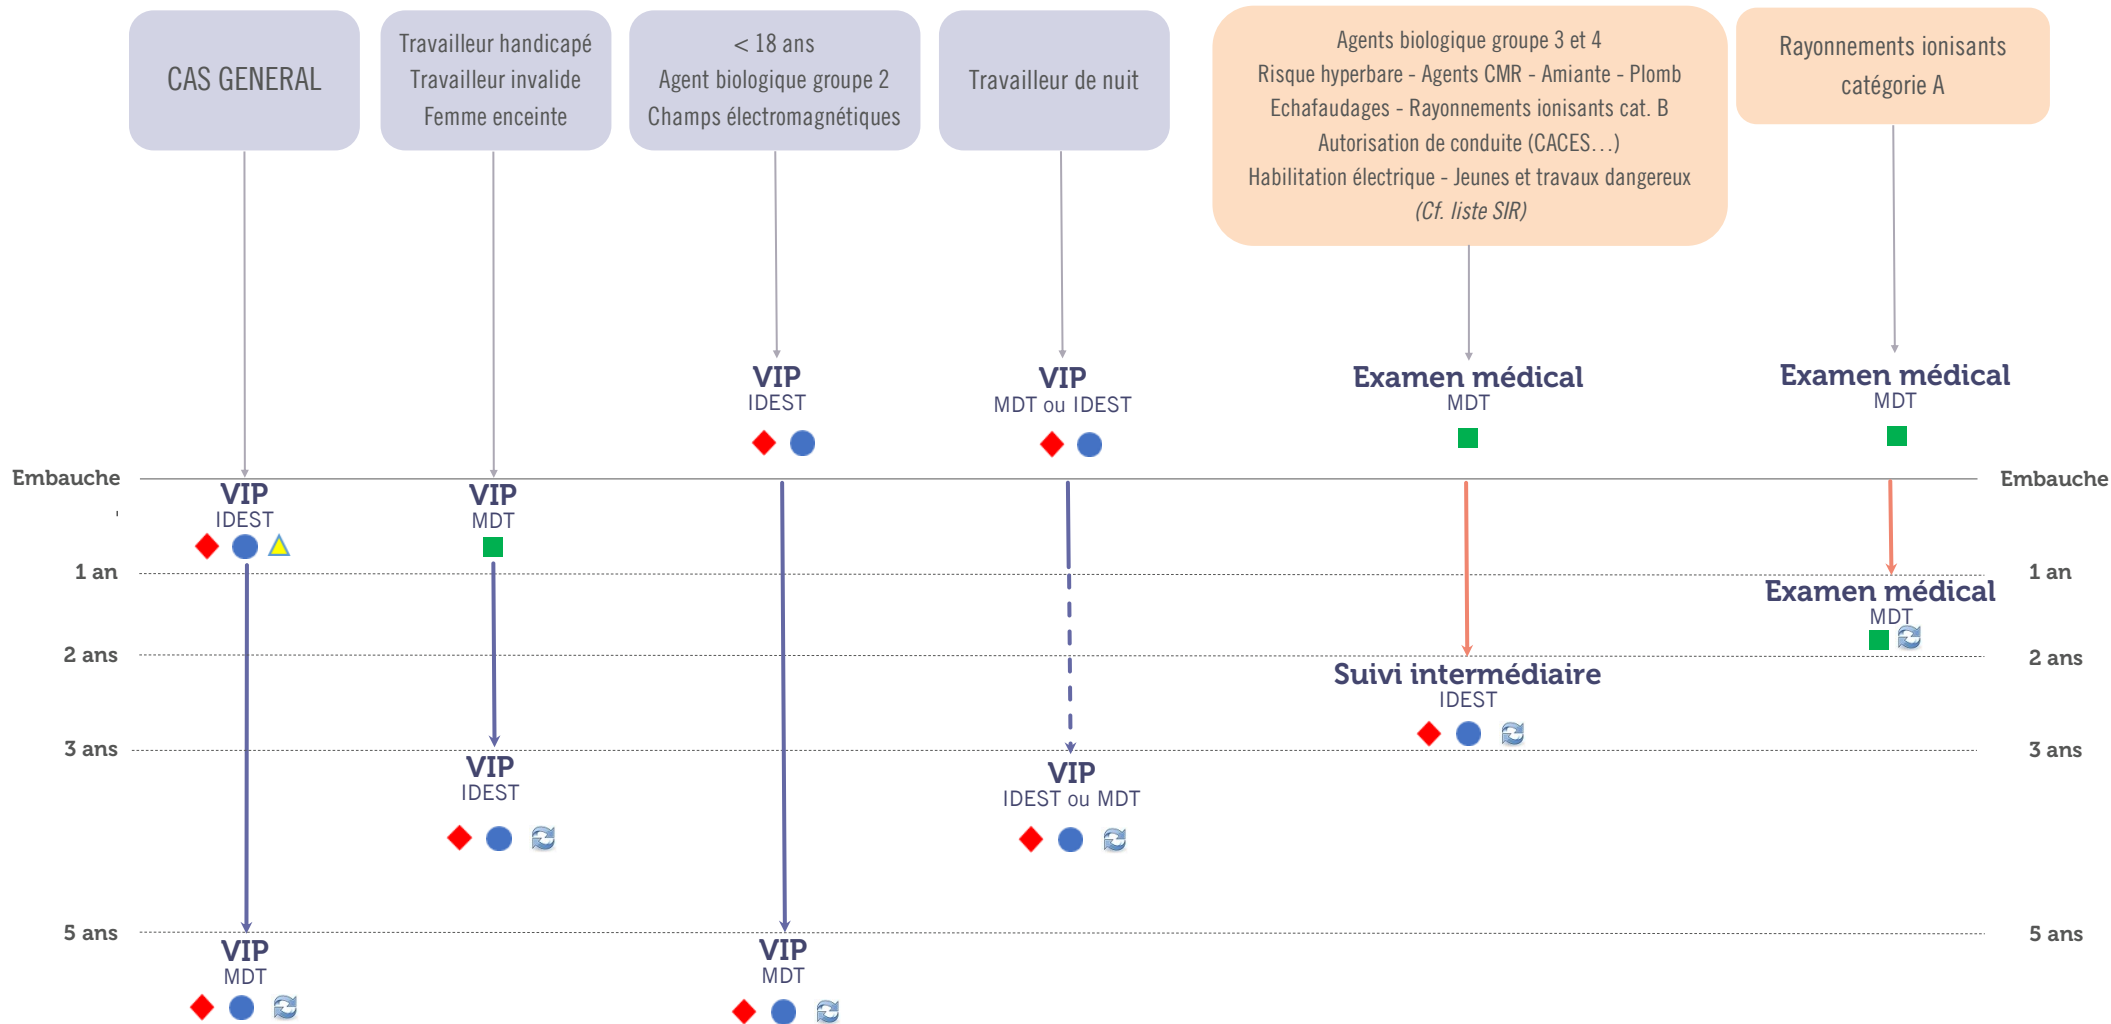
CAS GENERAL

Travailleur handicapé
Travailleur invalide
Femme enceinte

< 18 ans
Agent biologique groupe 2
Champs électromagnétiques

Travailleur de nuit

Agents biologique groupe 3 et 4
Risque hyperbare - Agents CMR - Amiante - Plomb
Echafaudages - Rayonnements ionisants cat. B
Autorisation de conduite (CACES…)
Habilitation électrique - Jeunes et travaux dangereux
(Cf. liste SIR)

Rayonnements ionisants
catégorie A

VIP
IDEST

VIP
MDT ou IDEST

Examen médical
MDT

Examen médical
MDT

Embauche

Embauche

VIP
IDEST

VIP
MDT

1 an

1 an

Examen médical
MDT

2 ans

2 ans

Suivi intermédiaire
IDEST

3 ans

3 ans

VIP
IDEST

VIP
IDEST ou MDT

5 ans

5 ans

VIP
MDT

VIP
MDT